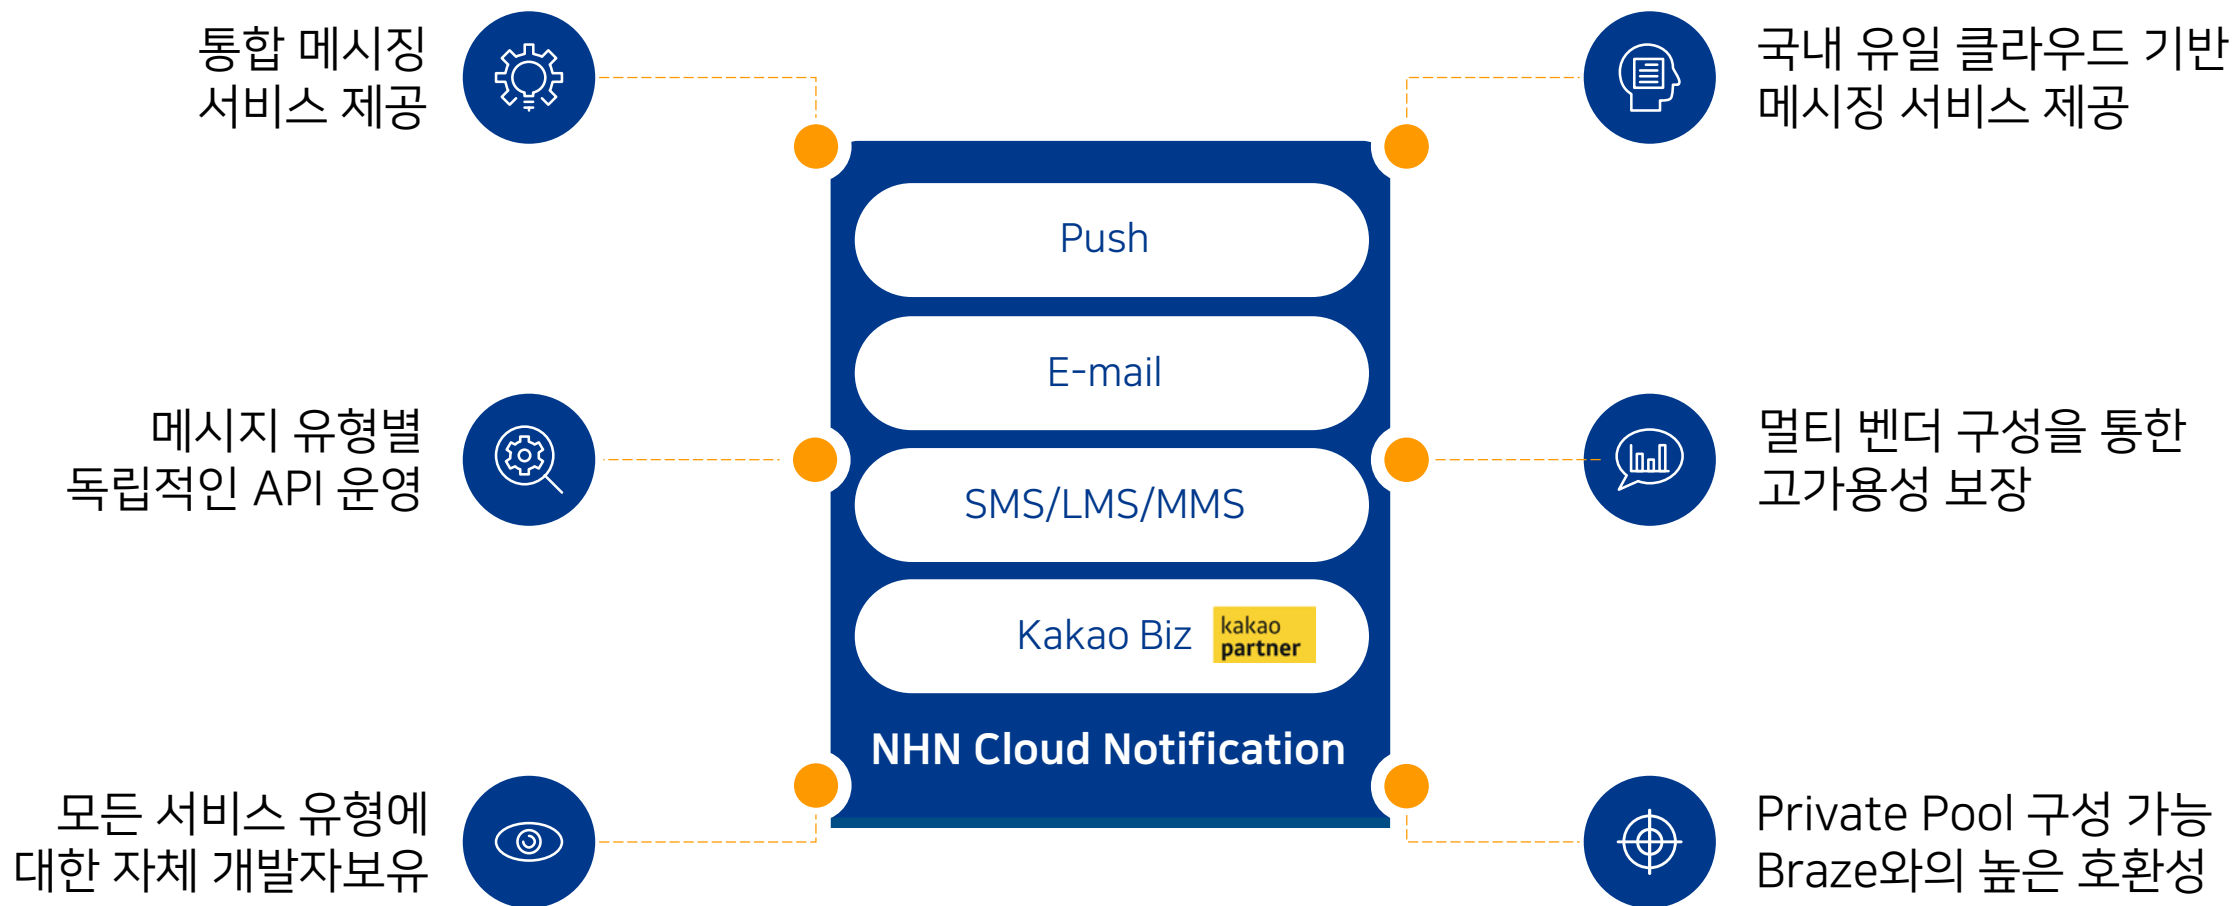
통합 메시징 서비스 제공

국내 유일 클라우드 기반 메시징 서비스 제공

Push

E-mail

SMS/LMS/MMS

Kakao Biz kakao partner

NHN Cloud Notification

메시지 유형별 독립적인 API 운영

멀티 벤더 구성을 통한 고가용성 보장

모든 서비스 유형에 대한 자체 개발자보유

Private Pool 구성 가능 Braze와의 높은 호환성